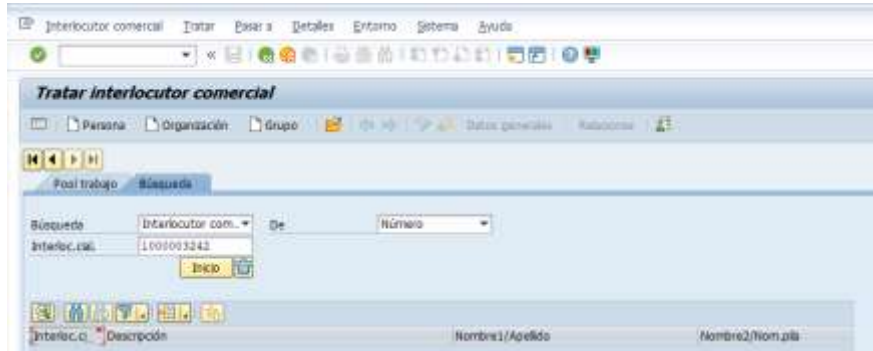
Interlocutor comercial Tratar Pasar a Detalles Entorno Sistema Ayuda

Tratar interlocutor comercial

Persona Organización Grupo Datos generales Relaciones

Pool trabajo Búsqueda

Búsqueda Interlocutor com... De Número
Interloc.cial. 1000003242
Inicio

Interloc.c. Descripción Nombre1/Apellido Nombre2/Nom.pila